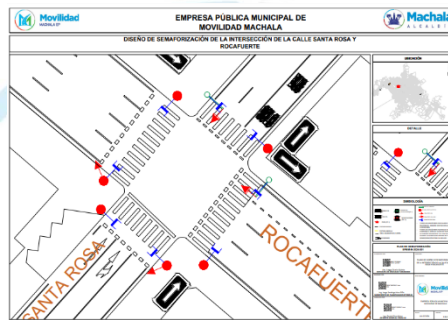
Movilidad

EMPRESA PÚBLICA MUNICIPAL DE MOVILIDAD MACHALA

Machala ALCALDÍA

DISEÑO DE SEMAFORIZACIÓN DE LA INTERSECCIÓN DE LA CALLE SANTA ROSA Y ROCAFUERTE

UBICACIÓN

DETALLE

SIMBOLOGÍA

SANTA ROSA

ROCAFUERTE